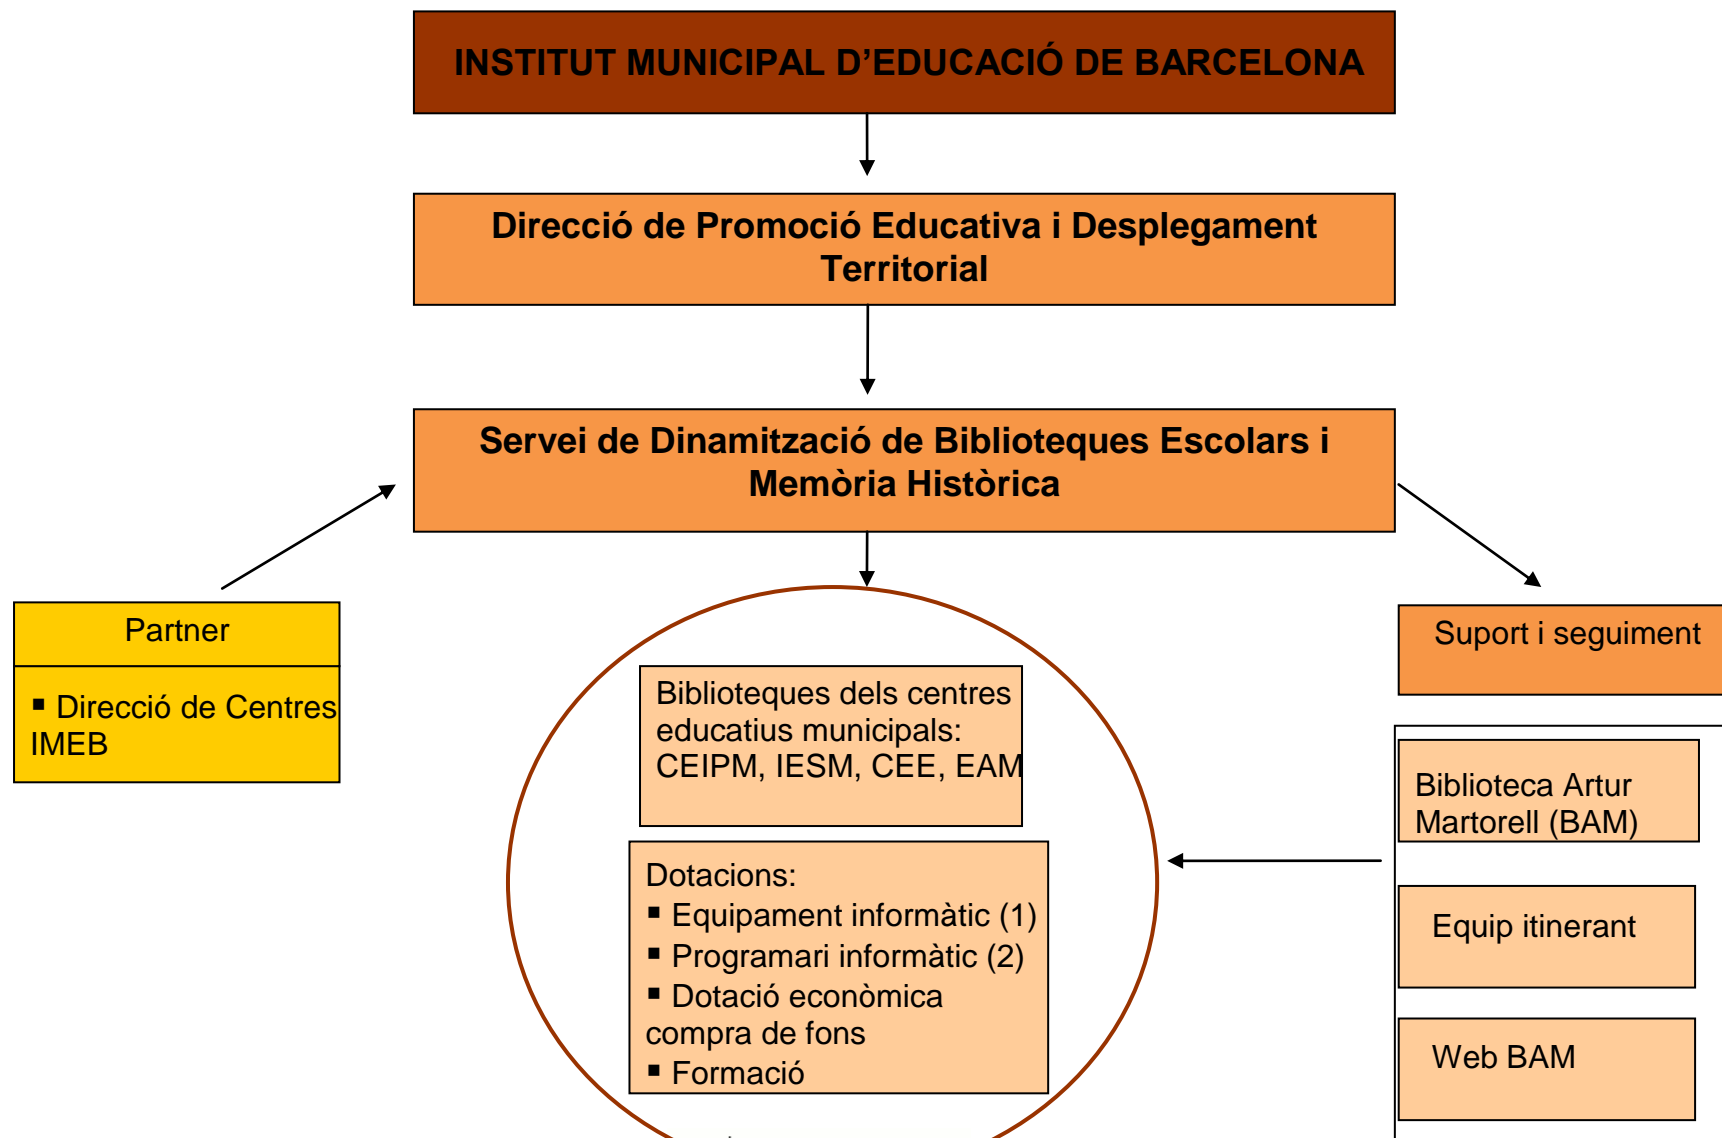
INSTITUT MUNICIPAL D’EDUCACIÓ DE BARCELONA

Direcció de Promoció Educativa i Desplegament Territorial

Servei de Dinamització de Biblioteques Escolars i Memòria Històrica

Partner

▪ Direcció de Centres IMEB

Biblioteques dels centres educatius municipals: CEIPM, IESM, CEE, EAM

Dotacions:
▪ Equipament informàtic (1)
▪ Programari informàtic (2)
▪ Dotació econòmica compra de fons
▪ Formació

Suport i seguiment

Biblioteca Artur Martorell (BAM)

Equip itinerant

Web BAM